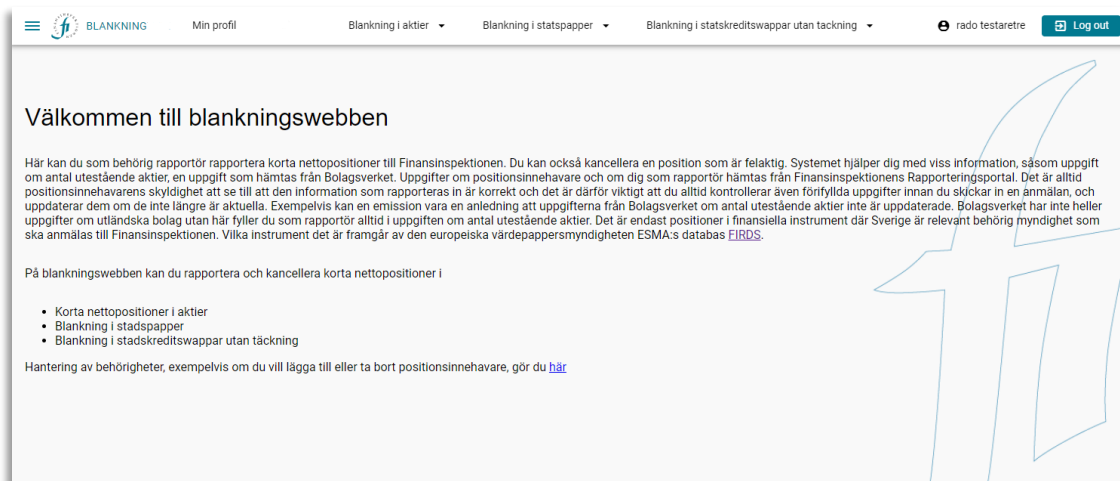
BLANKNING Min profil Blankning i aktier Blankning i statspapper Blankning i statskreditswappar utan tackning rado testaretre Log out

Välkommen till blankningswebben

Här kan du som behörig rapportör rapportera korta nettopositioner till Finansinspektionen. Du kan också kancellera en position som är felaktig. Systemet hjälper dig med viss information, såsom uppgift om antal utestående aktier, en uppgift som hämtas från Bolagsverket. Uppgifter om positionsinnehavare och om dig som rapportör hämtas från Finansinspektionens Rapporteringsportal. Det är alltid positionsinnehavarens skyldighet att se till att den information som rapporteras in är korrekt och det är därför viktigt att du alltid kontrollerar även förifyllda uppgifter innan du skickar in en anmälan, och uppdaterar dem om de inte längre är aktuella. Exempelvis kan en emission vara en anledning att uppgifterna från Bolagsverket om antal utestående aktier inte är uppdaterade. Bolagsverket har inte heller uppgifter om utländska bolag utan här fyller du som rapportör alltid i uppgiften om antal utestående aktier. Det är endast positioner i finansiella instrument där Sverige är relevant behörig myndighet som ska anmälas till Finansinspektionen. Vilka instrument det är framgår av den europeiska värdepappersmyndigheten ESMA:s databas FIRDS.

På blankningswebben kan du rapportera och kancellera korta nettopositioner i

- Korta nettopositioner i aktier
- Blankning i stadspapper
- Blankning i stadskreditswappar utan täckning

Hantering av behörigheter, exempelvis om du vill lägga till eller ta bort positionsinnehavare, gör du här